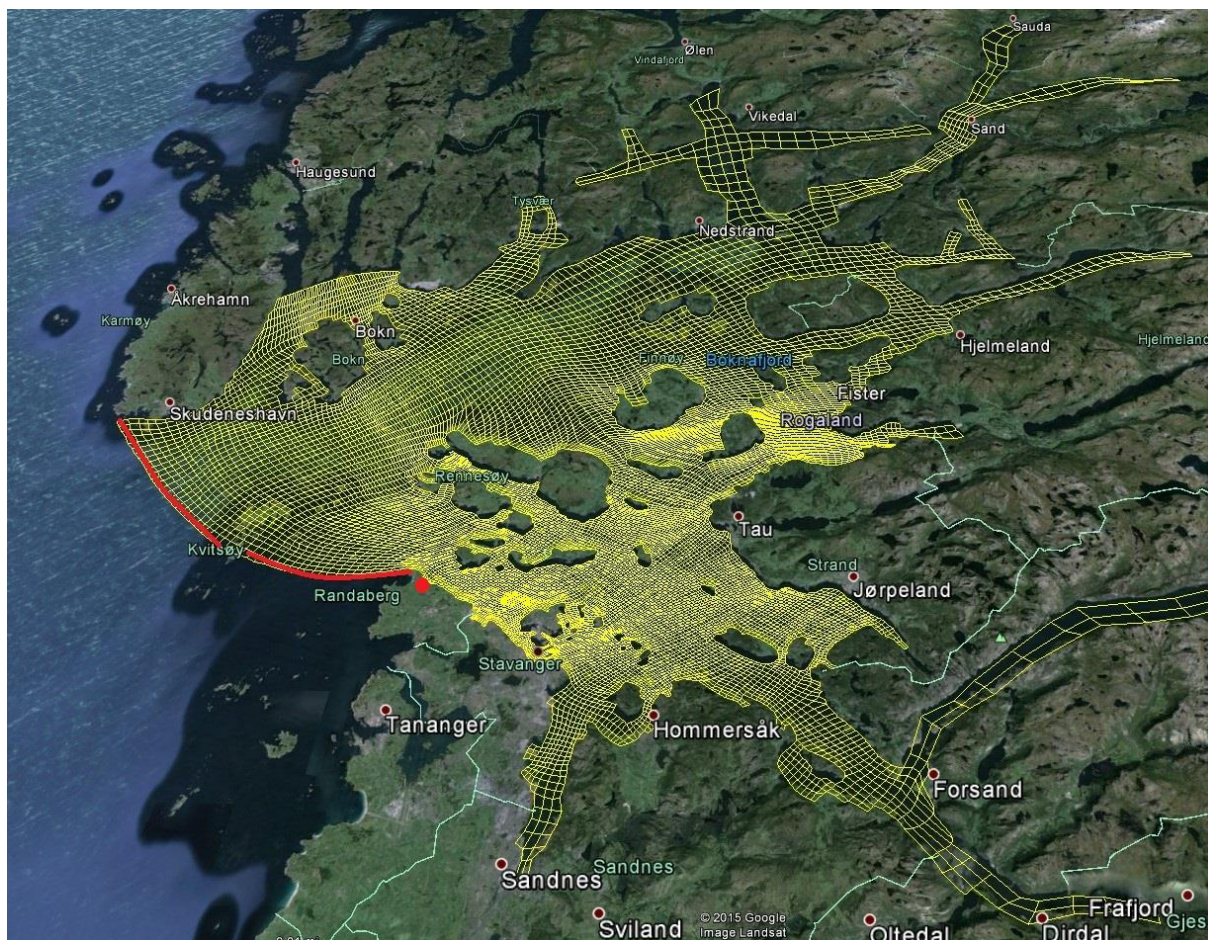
Sauda
Ølen
Vindafjord
Vikedal
Sand
Haugesund
Tysvær
Nedstrand
Åkrehamn
Karmøy
Bokn
Bokn
Finnøy
Boknafjord
Hjelmeland
Hjelmeland
Skudeneshavn
Fister
Rogaland
Rennesøy
Tau
Kvitsøy
Strand
Jørpeland
Randaberg
Stavanger
Tananger
Hommersåk
Forsand
Sandnes
Sandnes
Sviland
© 2015 Google
Image Landsat
Oltedal
Dirdal
Frafjord
Gjes